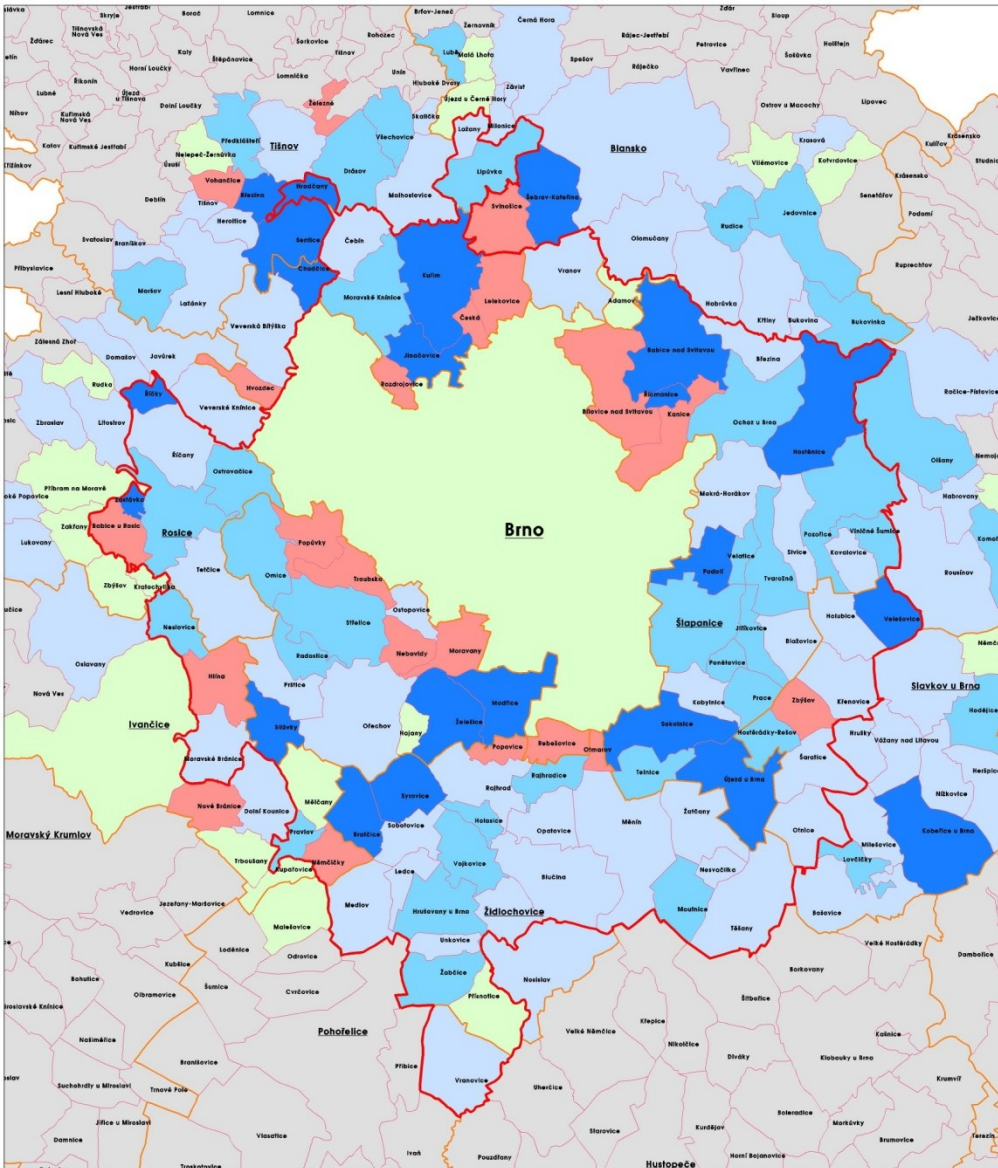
Brno

Tišnov
Blansko
Rosice
Šlapanice
Slavkov u Brna
Ivančice
Moravský Krumlov
Židlochovice
Pohořelice
Hustopeče

Brťov-Jeneč
Černá Hora
Žernovník
Lubě
Malá Lhota
Zdár
Sloup
Skryje
Borač
Lomnice
Rohozec
Rájec-Jestřebí
Petrovice
Holštejn
Žďárec
Tišnovská Nová Ves
Kaly
Štěpánovice
Šerkovice
Tišnov
Unín
Spešov
Ráječko
Vavřinec
Šošůvka
Horní Loučky
Lomnička
Hluboké Dvory
Závist
Býkonín
Lubné
Újezd u Tišnova
Doubravník
Předklášteří
Železné
Újezd u Černé Hory
Ostrov u Macochy
Lipovec
Nihov
Kuřimská Nová Ves
Dolní Loučky
Všechovice
Skalička
Lažany
Milonice
Kotvrdovice
Křtěnov
Kalov
Kuřimské Jestřabí
Nelepeč-Žernůvka
Drásov
Malhostovice
Lipůvka
Šebrov-Kateřina
Vilémovice
Kulířov
Studnice
Úsuší
Vohančice
Březina
Hradčany
Svinošice
Jedovnice
Senetářov
Křtiny
Deblín
Tišnov
Heroltice
Sentice
Čebín
Kuřim
Olomučany
Rudice
Podomí
Svatoslav
Braníškov
Chudčice
Vranov
Ruprechtov
Přibyslavice
Lesní Hluboké
Markov
Lažánky
Moravské Knínice
Česká
Lelekovice
Adamov
Habrůvka
Bukovina
Bukovinka
Ježkovice
Veverská Bítýška
Jinačovice
Babice nad Svitavou
Březina
Záhonná Zhoř
Domašov
Javůrek
Rozdrojovice
Řícmanice
Račice-Pístovice
Rudka
Hvozdec
Bílovice nad Svitavou
Kanice
Ochoz u Brna
Hostěnice
Olšany
Zbraslav
Litostrov
Veverské Knínice
Ořechov
Říčany
Ostrovačice
Mokrá-Horákov
Habrovany
Příbram na Moravě
Zastávka
Babice u Rosic
Popůvky
Velatice
Pozořice
Viničné Šumice
Kovalovice
Komořany
Zakřany
Podolí
Tvarožná
Rousínov
Lukovany
Tetčice
Omice
Troubsko
Siwice
Zbýšov
Kratochvilka
Ostopovice
Střelice
Jiříkovice
Holubice
Velešovice
Neslovice
Nebovidy
Moravany
Blažovice
Radostice
Ponětovice
Oslavany
Hlína
Kobylnice
Prace
Zbýšov
Křenovice
Přítice
Nová Ves
Silůvky
Ořechov
Modřice
Želešice
Sokolnice
Hostěradky-Rešov
Hrušky
Vážany nad Litavou
Hodějice
Nojany
Popovice
Rebešovice
Moravské Bránice
Otmarov
Rajhradice
Telnice
Újezd u Brna
Šaratice
Heršpice
Nové Bránice
Dolní Kounice
Mělčany
Syrovice
Rajhrad
Holasice
Opatovice
Měnín
Žatčany
Otnice
Němčany
Nížkovice
Pravlov
Bratčice
Sobotovice
Milešovice
Kobeřice u Brna
Lovčičky
Trboušany
Němčičky
Vojkovice
Blučina
Nesvačilka
Jezeřany-Maršovice
Kupařovice
Ledce
Vedrovice
Medlov
Hrušovany u Brna
Moutnice
Těšany
Bošovice
Malešovice
Unkovice
Loděnice
Odrovice
Velké Hostěrádky
Dambořice
Kubšice
Žabčice
Nosislav
Borkovany
Bohutice
Šumice
Cvrčovice
Přísnotice
Olbramovice
Šitbořice
Miroslavské Knínice
Velké Němčice
Křepice
Nikolčice
Našiměřice
Kašnice
Branišovice
Divaky
Klobouky u Brna
Přibice
Suchohrdly u Miroslavi
Trnové Pole
Vranovice
Uherčice
Krumvíř
Boleradice
Jiřice u Miroslavi
Kurdějov
Morkůvky
Damnice
Vlasatice
Starovice
Brumovice
Ivaň
Pouzdřany
Horní Bojanovice
Terezín
Troskotovice